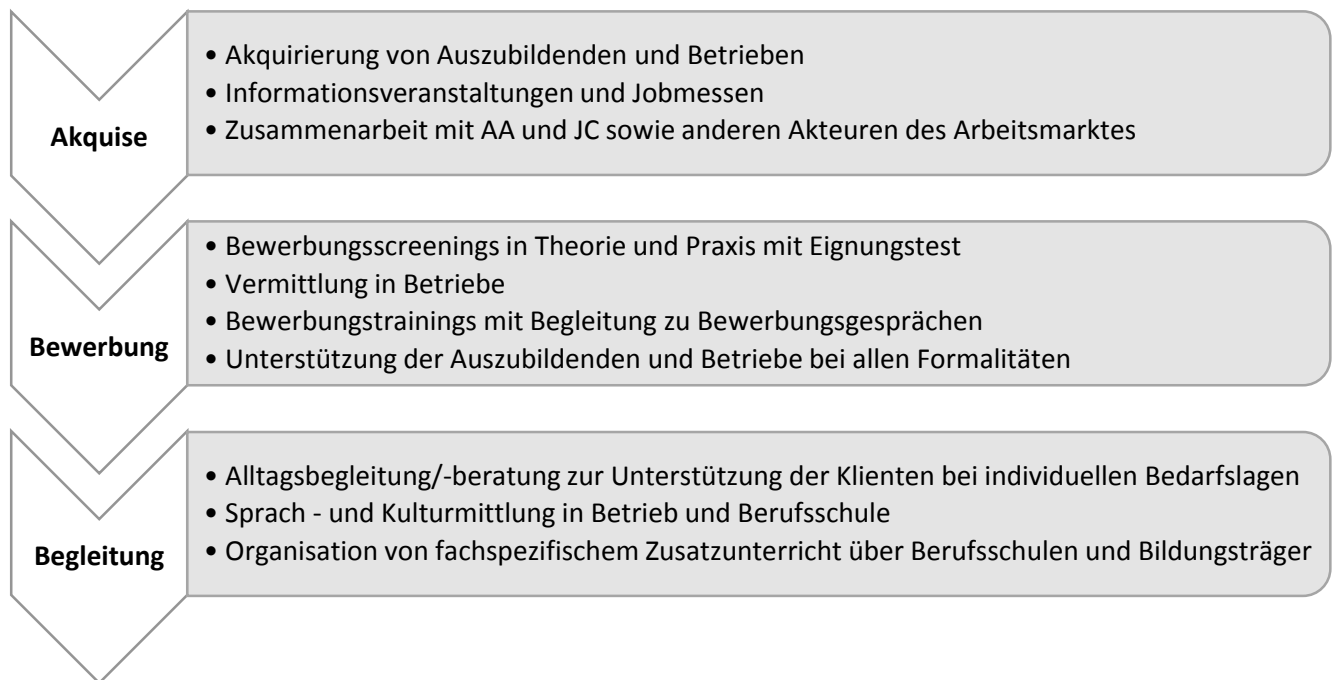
Akquise

• Akquirierung von Auszubildenden und Betrieben
• Informationsveranstaltungen und Jobmessen
• Zusammenarbeit mit AA und JC sowie anderen Akteuren des Arbeitsmarktes

Bewerbung

• Bewerbungsscreenings in Theorie und Praxis mit Eignungstest
• Vermittlung in Betriebe
• Bewerbungstrainings mit Begleitung zu Bewerbungsgesprächen
• Unterstützung der Auszubildenden und Betriebe bei allen Formalitäten

Begleitung

• Alltagsbegleitung/-beratung zur Unterstützung der Klienten bei individuellen Bedarfslagen
• Sprach - und Kulturmittlung in Betrieb und Berufsschule
• Organisation von fachspezifischem Zusatzunterricht über Berufsschulen und Bildungsträger